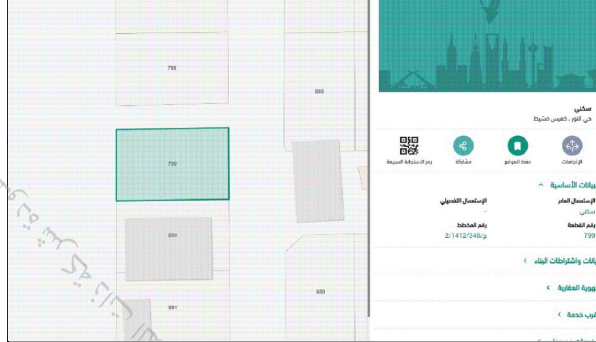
798
800
799
800
881
880

سكني
حي النور ، الخبير مخطط

الإتجاهات
حفظ الموقع
مشاركة
رمز الاستجابة السريعة

بيانات الأساسية

الإستعمال العام
سكني
الإستعمال التفصيلي
-
رقم القطعة
799
رقم المخطط
2/1412/348/ج

بيانات واشتراطات البناء

الهوية العقارية

قرب خدمة